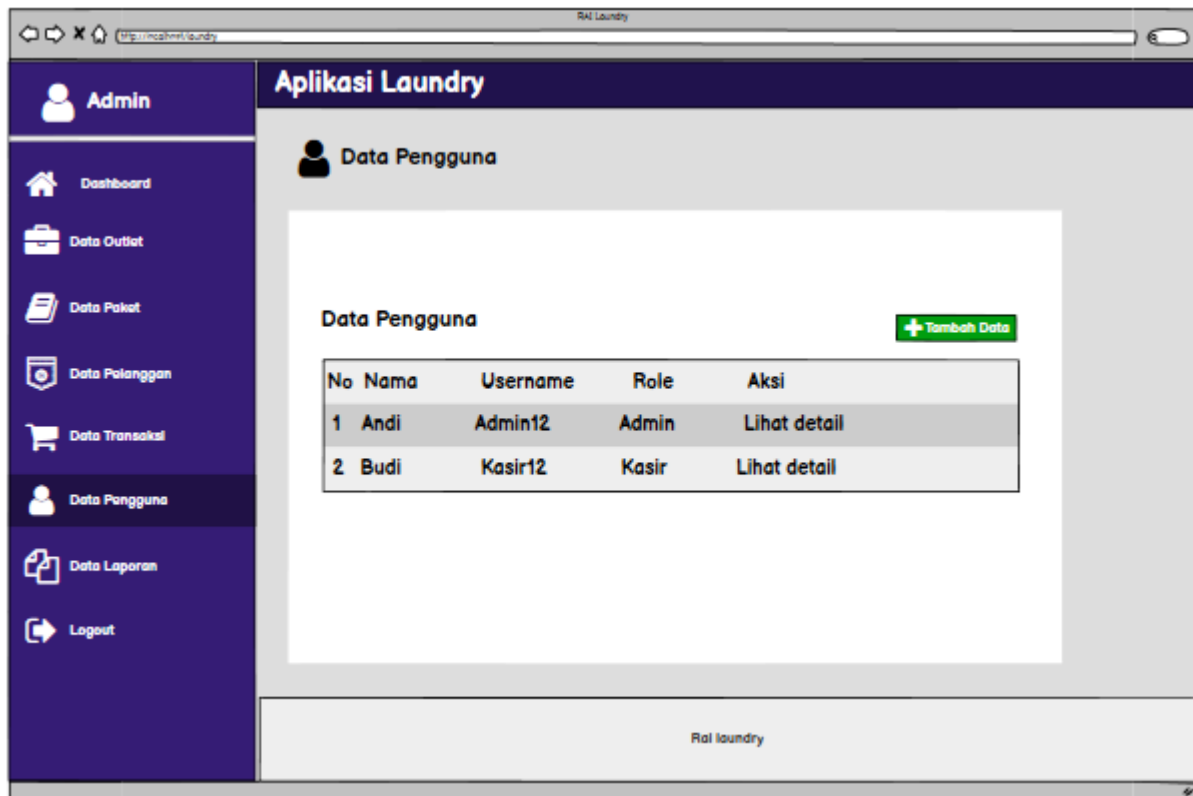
RAI Laundry

http://localhost/laundry

Admin

Aplikasi Laundry

Dashboard

Data Outlet

Data Paket

Data Pelanggan

Data Transaksi

Data Pengguna

Data Laporan

Logout

Data Pengguna

Data Pengguna

Tambah Data

| No | Nama | Username | Role | Aksi |
|---|---|---|---|---|
| 1 | Andi | Admin12 | Admin | Lihat detail |
| 2 | Budi | Kasir12 | Kasir | Lihat detail |

Rai laundry